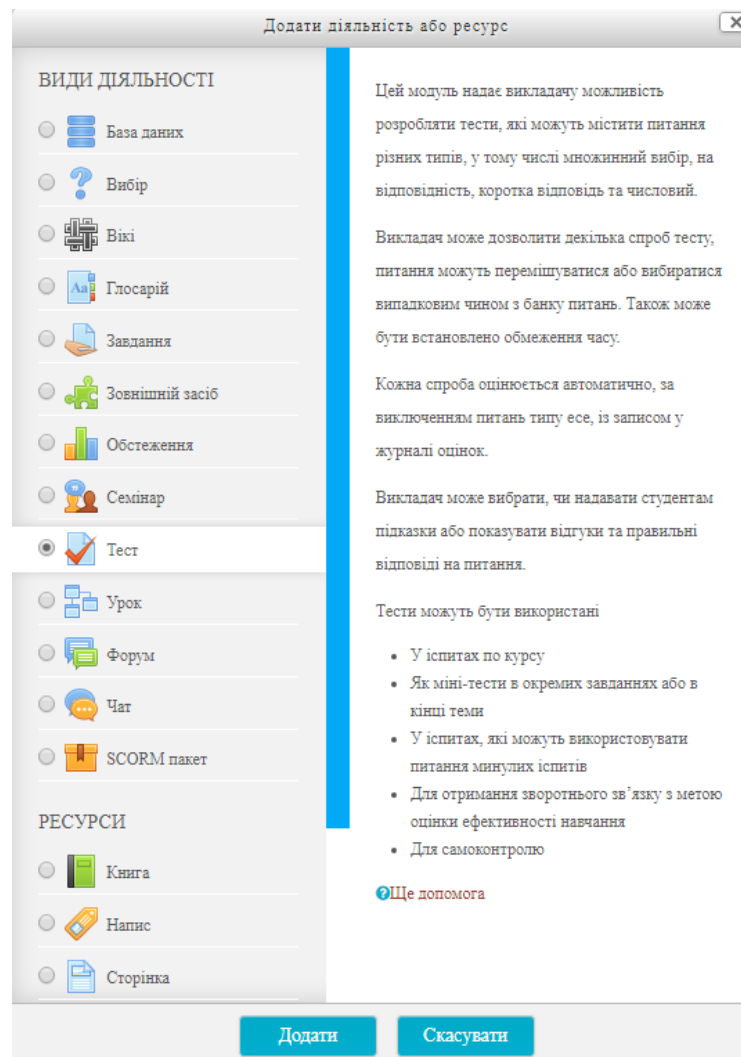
Додати діяльність або ресурс

ВИДИ ДІЯЛЬНОСТІ

База даних

Вибір

Вікі

Глосарій

Завдання

Зовнішній засіб

Обстеження

Семінар

Тест

Урок

Форум

Чат

SCORM пакет

РЕСУРСИ

Книга

Напис

Сторінка

Цей модуль надає викладачу можливість розробляти тести, які можуть містити питання різних типів, у тому числі множинний вибір, на відповідність, коротка відповідь та числовий.

Викладач може дозволити декілька спроб тесту, питання можуть перемішуватися або вибиратися випадковим чином з банку питань. Також може бути встановлено обмеження часу.

Кожна спроба оцінюється автоматично, за виключенням питань типу есе, із записом у журналі оцінок.

Викладач може вибрати, чи надавати студентам підказки або показувати відгуки та правильні відповіді на питання.

Тести можуть бути використані

- У іспитах по курсу
- Як міні-тести в окремих завданнях або в кінці теми
- У іспитах, які можуть використовувати питання минулих іспитів
- Для отримання зворотнього зв'язку з метою оцінки ефективності навчання
- Для самоконтролю

Ще допомога

Додати

Скасувати